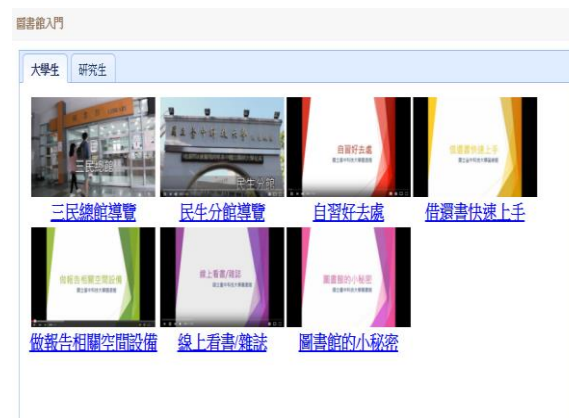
圖書館入門

大學生 研究生

三民總館
三民總館導覽

民生分館
民生分館導覽

自習好去處
自習好去處

借還書快速上手
借還書快速上手

做報告相關空間設備
做報告相關空間設備

線上看書/雜誌
線上看書/雜誌

圖書館的小秘密
圖書館的小秘密